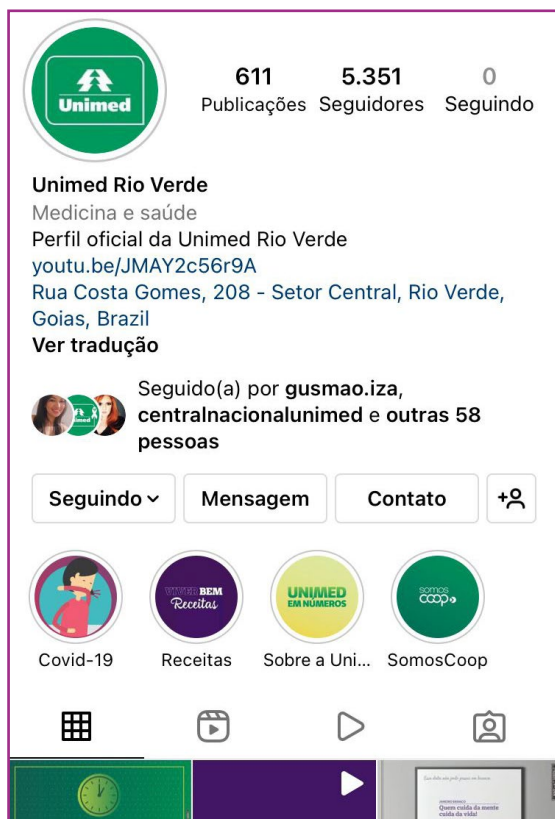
Unimed

611
Publicações

5.351
Seguidores

0
Seguindo

Unimed Rio Verde
Medicina e saúde
Perfil oficial da Unimed Rio Verde
youtu.be/JMAY2c56r9A
Rua Costa Gomes, 208 - Setor Central, Rio Verde, Goias, Brazil
Ver tradução

Seguido(a) por gusmao.iza, centralnacionalunimed e outras 58 pessoas

Seguindo
Mensagem
Contato

VIVER BEM Receitas
UNIMED EM NÚMEROS
somos coop

Covid-19
Receitas
Sobre a Uni...
SomosCoop

Quem cuida da mente cuida da vida!